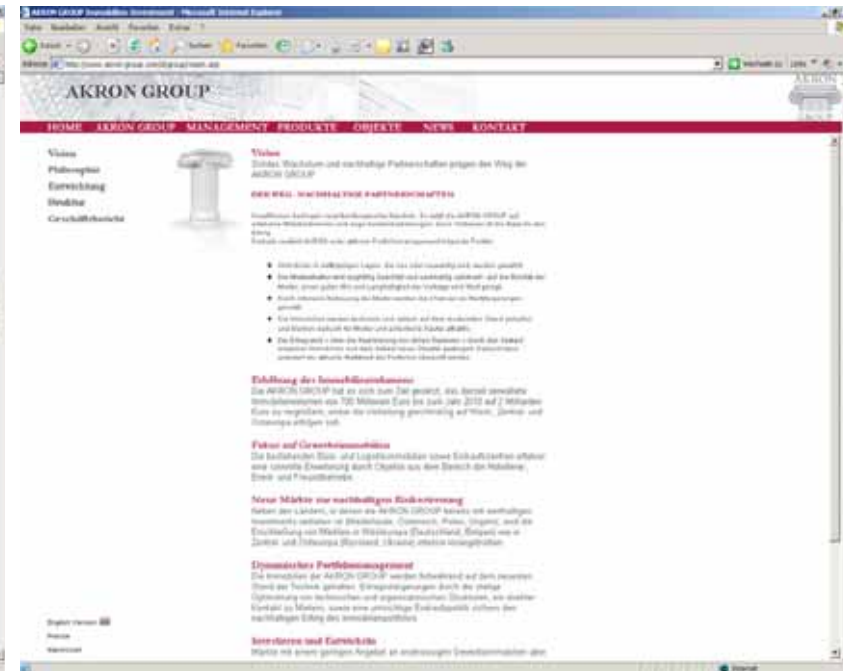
AKRON GROUP Immobilien Investment - Microsoft Internet Explorer

Datei Bearbeiten Ansicht Favoriten Extras ?

Zurück Suchen Favoriten

Adresse http://www.akron-group.com/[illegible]

Wechseln zu Links

AKRON GROUP

HOME AKRON GROUP MANAGEMENT PRODUKTE OBJEKTE NEWS KONTAKT

Vision
Philosophie
Entwicklung
Struktur
Geschäftsbericht

Vision
Solides Wachstum und nachhaltige Partnerschaften prägen den Weg der AKRON GROUP

DER WEG - NACHHALTIGE PARTNERSCHAFTEN

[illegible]

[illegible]

Erhöhung des Immobilienvolumens
Die AKRON GROUP hat es sich zum Ziel gesetzt, das derzeit verwaltete Immobilienvolumen von 700 Millionen Euro bis zum Jahr 2010 auf 2 Milliarden Euro zu vergrößern, wobei die Erweiterung gleichmäßig auf West-, Zentral- und Osteuropa erfolgen soll.

Fokus auf Gewerbeimmobilien
Die bestehenden Büro- und Logistikimmobilien sowie Einkaufszentren erfahren eine sinnvolle Erweiterung durch Objekte aus dem Bereich der Hotellerie, Event- und Freizeitbetriebe.

Neue Märkte zur nachhaltigen Risikostreuung
Neben den Ländern, in denen die AKRON GROUP bereits mit werthaltigen Investments vertreten ist (Niederlande, Österreich, Polen, Ungarn), wird die Erschließung von Märkten in Westeuropa (Deutschland, Belgien) wie in Zentral- und Osteuropa (Rumänien, Ukraine) effektiv vorangetrieben.

Dynamisches Portfoliomanagement
Die Immobilien der AKRON GROUP werden fortwährend auf dem neuesten Stand der Technik gehalten. Ertragssteigerungen durch die stetige Optimierung von technischen und organisatorischen Strukturen, ein direkter Kontakt zu Mietern, sowie eine umsichtige Einkaufspolitik sichern den nachhaltigen Erfolg des Immobilienportfolios.

Investieren und Entwickeln
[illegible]

English Version
Presse
Impressum

Internet